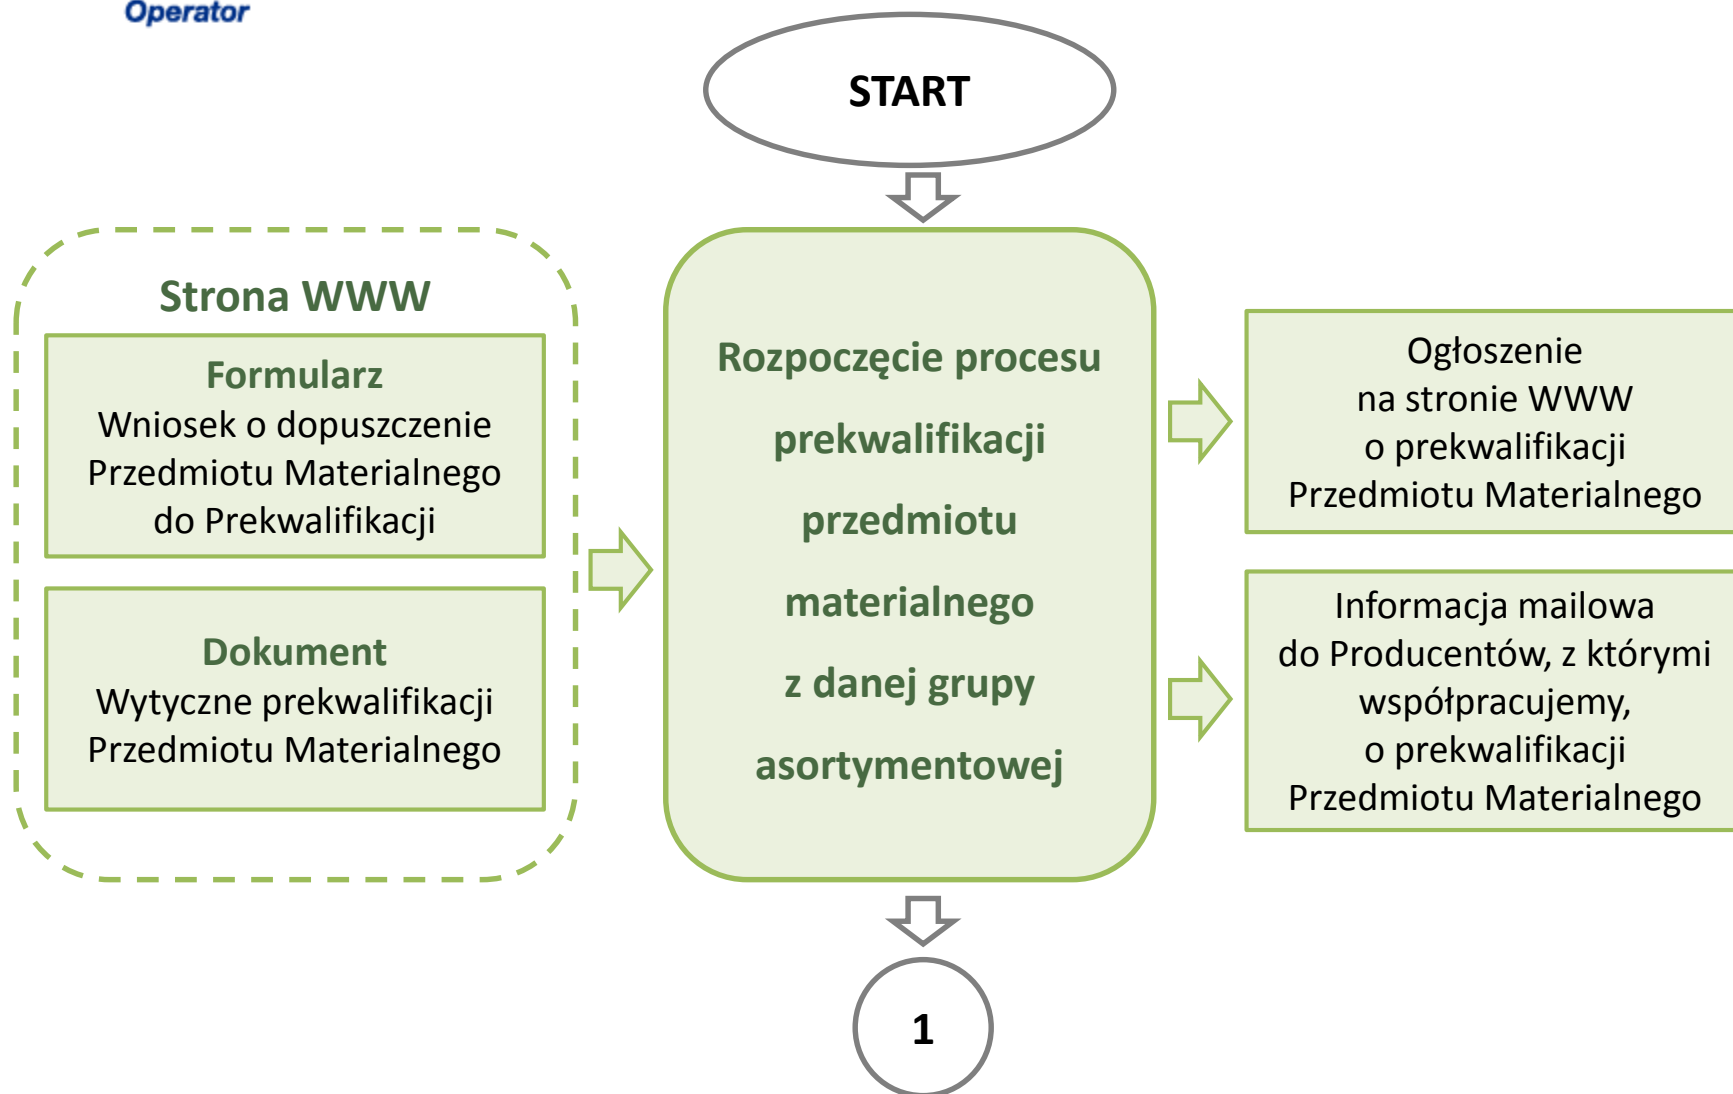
Operator

START

Strona WWW

Formularz
Wniosek o dopuszczenie Przedmiotu Materialnego do Prekwalifikacji

Dokument
Wytyczne prekwalifikacji Przedmiotu Materialnego

Rozpoczęcie procesu prekwalifikacji przedmiotu materialnego z danej grupy asortymentowej

Ogłoszenie na stronie WWW o prekwalifikacji Przedmiotu Materialnego

Informacja mailowa do Producentów, z którymi współpracujemy, o prekwalifikacji Przedmiotu Materialnego

1